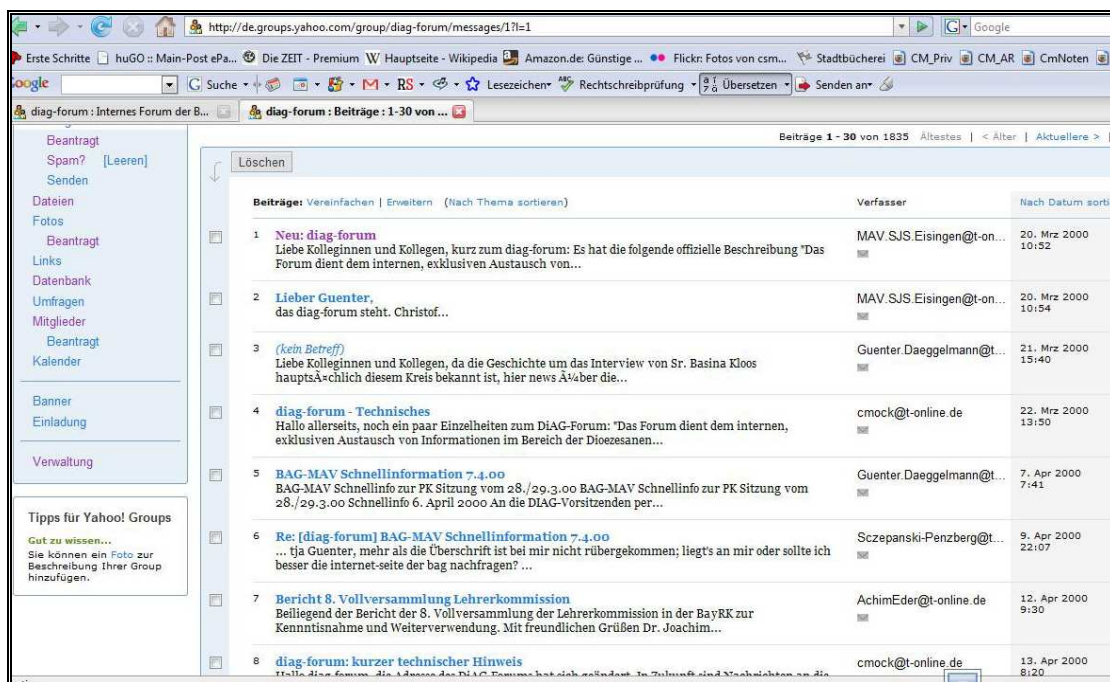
http://de.groups.yahoo.com/group/diag-forum/messages/1?l=1

Google

Erste Schritte | huGO :: Main-Post ePa... | Die ZEIT - Premium | Hauptseite - Wikipedia | Amazon.de: Günstige ... | Flickr: Fotos von csm... | Stadtbücherei | CM_Priv | CM_AR | CmNoten

Google | Suche | M | RS | Lesezeichen | Rechtschreibprüfung | Übersetzen | Senden an

diag-forum : Internes Forum der B... | diag-forum : Beiträge : 1-30 von ...

Beantragt
Spam? [Leeren]
Senden
Dateien
Fotos
Beantragt
Links
Datenbank
Umfragen
Mitglieder
Beantragt
Kalender

Banner
Einladung

Verwaltung

Tipps für Yahoo! Groups

Gut zu wissen...
Sie können ein Foto zur Beschreibung Ihrer Group hinzufügen.

Beiträge 1 - 30 von 1835 Ältestes | < Älter | Aktuellere > |

Löschen

| | Beiträge: Vereinfachen \| Erweitern (Nach Thema sortieren) | Verfasser | Nach Datum sorti |
|---|---|---|---|
| | 1 Neu: diag-forum Liebe Kolleginnen und Kollegen, kurz zum diag-forum: Es hat die folgende offizielle Beschreibung "Das Forum dient dem internen, exklusiven Austausch von... | MAV.SJS.Eisingen@t-on... | 20. Mrz 2000 10:52 |
| | 2 Lieber Guenter, das diag-forum steht. Christof... | MAV.SJS.Eisingen@t-on... | 20. Mrz 2000 10:54 |
| | 3 (kein Betreff) Liebe Kolleginnen und Kollegen, da die Geschichte um das Interview von Sr. Basina Kloos hauptsÃ¤chlich diesem Kreis bekannt ist, hier news Ã¼ber die... | Guenter.Daeggelmann@t... | 21. Mrz 2000 15:40 |
| | 4 diag-forum - Technisches Hallo allerseits, noch ein paar Einzelheiten zum DiAG-Forum: "Das Forum dient dem internen, exklusiven Austausch von Informationen im Bereich der Diozesanen... | cmock@t-online.de | 22. Mrz 2000 13:50 |
| | 5 BAG-MAV Schnellinformation 7.4.00 BAG-MAV Schnellinfo zur PK Sitzung vom 28./29.3.00 BAG-MAV Schnellinfo zur PK Sitzung vom 28./29.3.00 Schnellinfo 6. April 2000 An die DIAG-Vorsitzenden per... | Guenter.Daeggelmann@t... | 7. Apr 2000 7:41 |
| | 6 Re: [diag-forum] BAG-MAV Schnellinformation 7.4.00 ... tja Guenter, mehr als die Überschrift ist bei mir nicht rübergekommen; liegt's an mir oder sollte ich besser die internet-seite der bag nachfragen? ... | Sczepanski-Penzberg@t... | 9. Apr 2000 22:07 |
| | 7 Bericht 8. Vollversammlung Lehrerkommission Beiliegend der Bericht der 8. Vollversammlung der Lehrerkommission in der BayRK zur Kenntnisnahme und Weiterverwendung. Mit freundlichen Grüßen Dr. Joachim... | AchimEder@t-online.de | 12. Apr 2000 9:30 |
| | 8 diag-forum: kurzer technischer Hinweis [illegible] | cmock@t-online.de | 13. Apr 2000 8:20 |